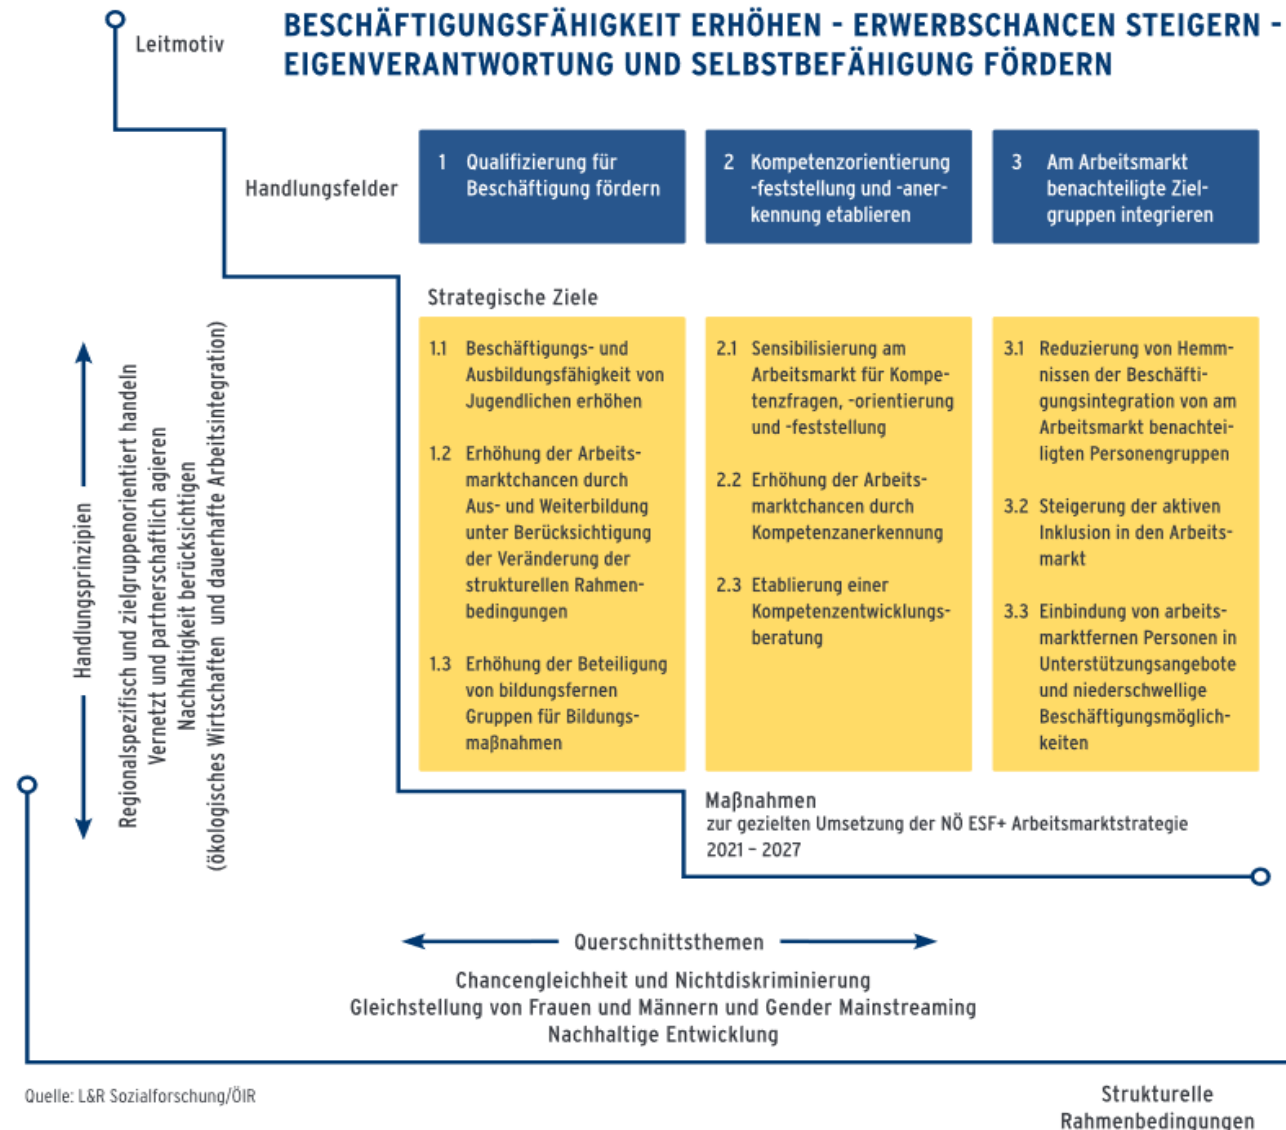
Leitmotiv

BESCHÄFTIGUNGSFÄHIGKEIT ERHÖHEN - ERWERBSCHANCEN STEIGERN - EIGENVERANTWORTUNG UND SELBSTBEFÄHIGUNG FÖRDERN

Handlungsfelder

1 Qualifizierung für Beschäftigung fördern

2 Kompetenzorientierung -feststellung und -anerkennung etablieren

3 Am Arbeitsmarkt benachteiligte Zielgruppen integrieren

Strategische Ziele

1.1 Beschäftigungs- und Ausbildungsfähigkeit von Jugendlichen erhöhen

1.2 Erhöhung der Arbeitsmarktchancen durch Aus- und Weiterbildung unter Berücksichtigung der Veränderung der strukturellen Rahmenbedingungen

1.3 Erhöhung der Beteiligung von bildungsfernen Gruppen für Bildungsmaßnahmen

2.1 Sensibilisierung am Arbeitsmarkt für Kompetenzfragen, -orientierung und -feststellung

2.2 Erhöhung der Arbeitsmarktchancen durch Kompetenzanerkennung

2.3 Etablierung einer Kompetenzentwicklungsberatung

3.1 Reduzierung von Hemmnissen der Beschäftigungsintegration von am Arbeitsmarkt benachteiligten Personengruppen

3.2 Steigerung der aktiven Inklusion in den Arbeitsmarkt

3.3 Einbindung von arbeitsmarktfernen Personen in Unterstützungsangebote und niederschwellige Beschäftigungsmöglichkeiten

Handlungsprinzipien

Regionalspezifisch und zielgruppenorientiert handeln
Vernetzt und partnerschaftlich agieren
Nachhaltigkeit berücksichtigen
(ökologisches Wirtschaften und dauerhafte Arbeitsintegration)

Maßnahmen
zur gezielten Umsetzung der NÖ ESF+ Arbeitsmarktstrategie 2021 – 2027

Querschnittsthemen

Chancengleichheit und Nichtdiskriminierung
Gleichstellung von Frauen und Männern und Gender Mainstreaming
Nachhaltige Entwicklung

Quelle: L&R Sozialforschung/ÖIR

Strukturelle Rahmenbedingungen